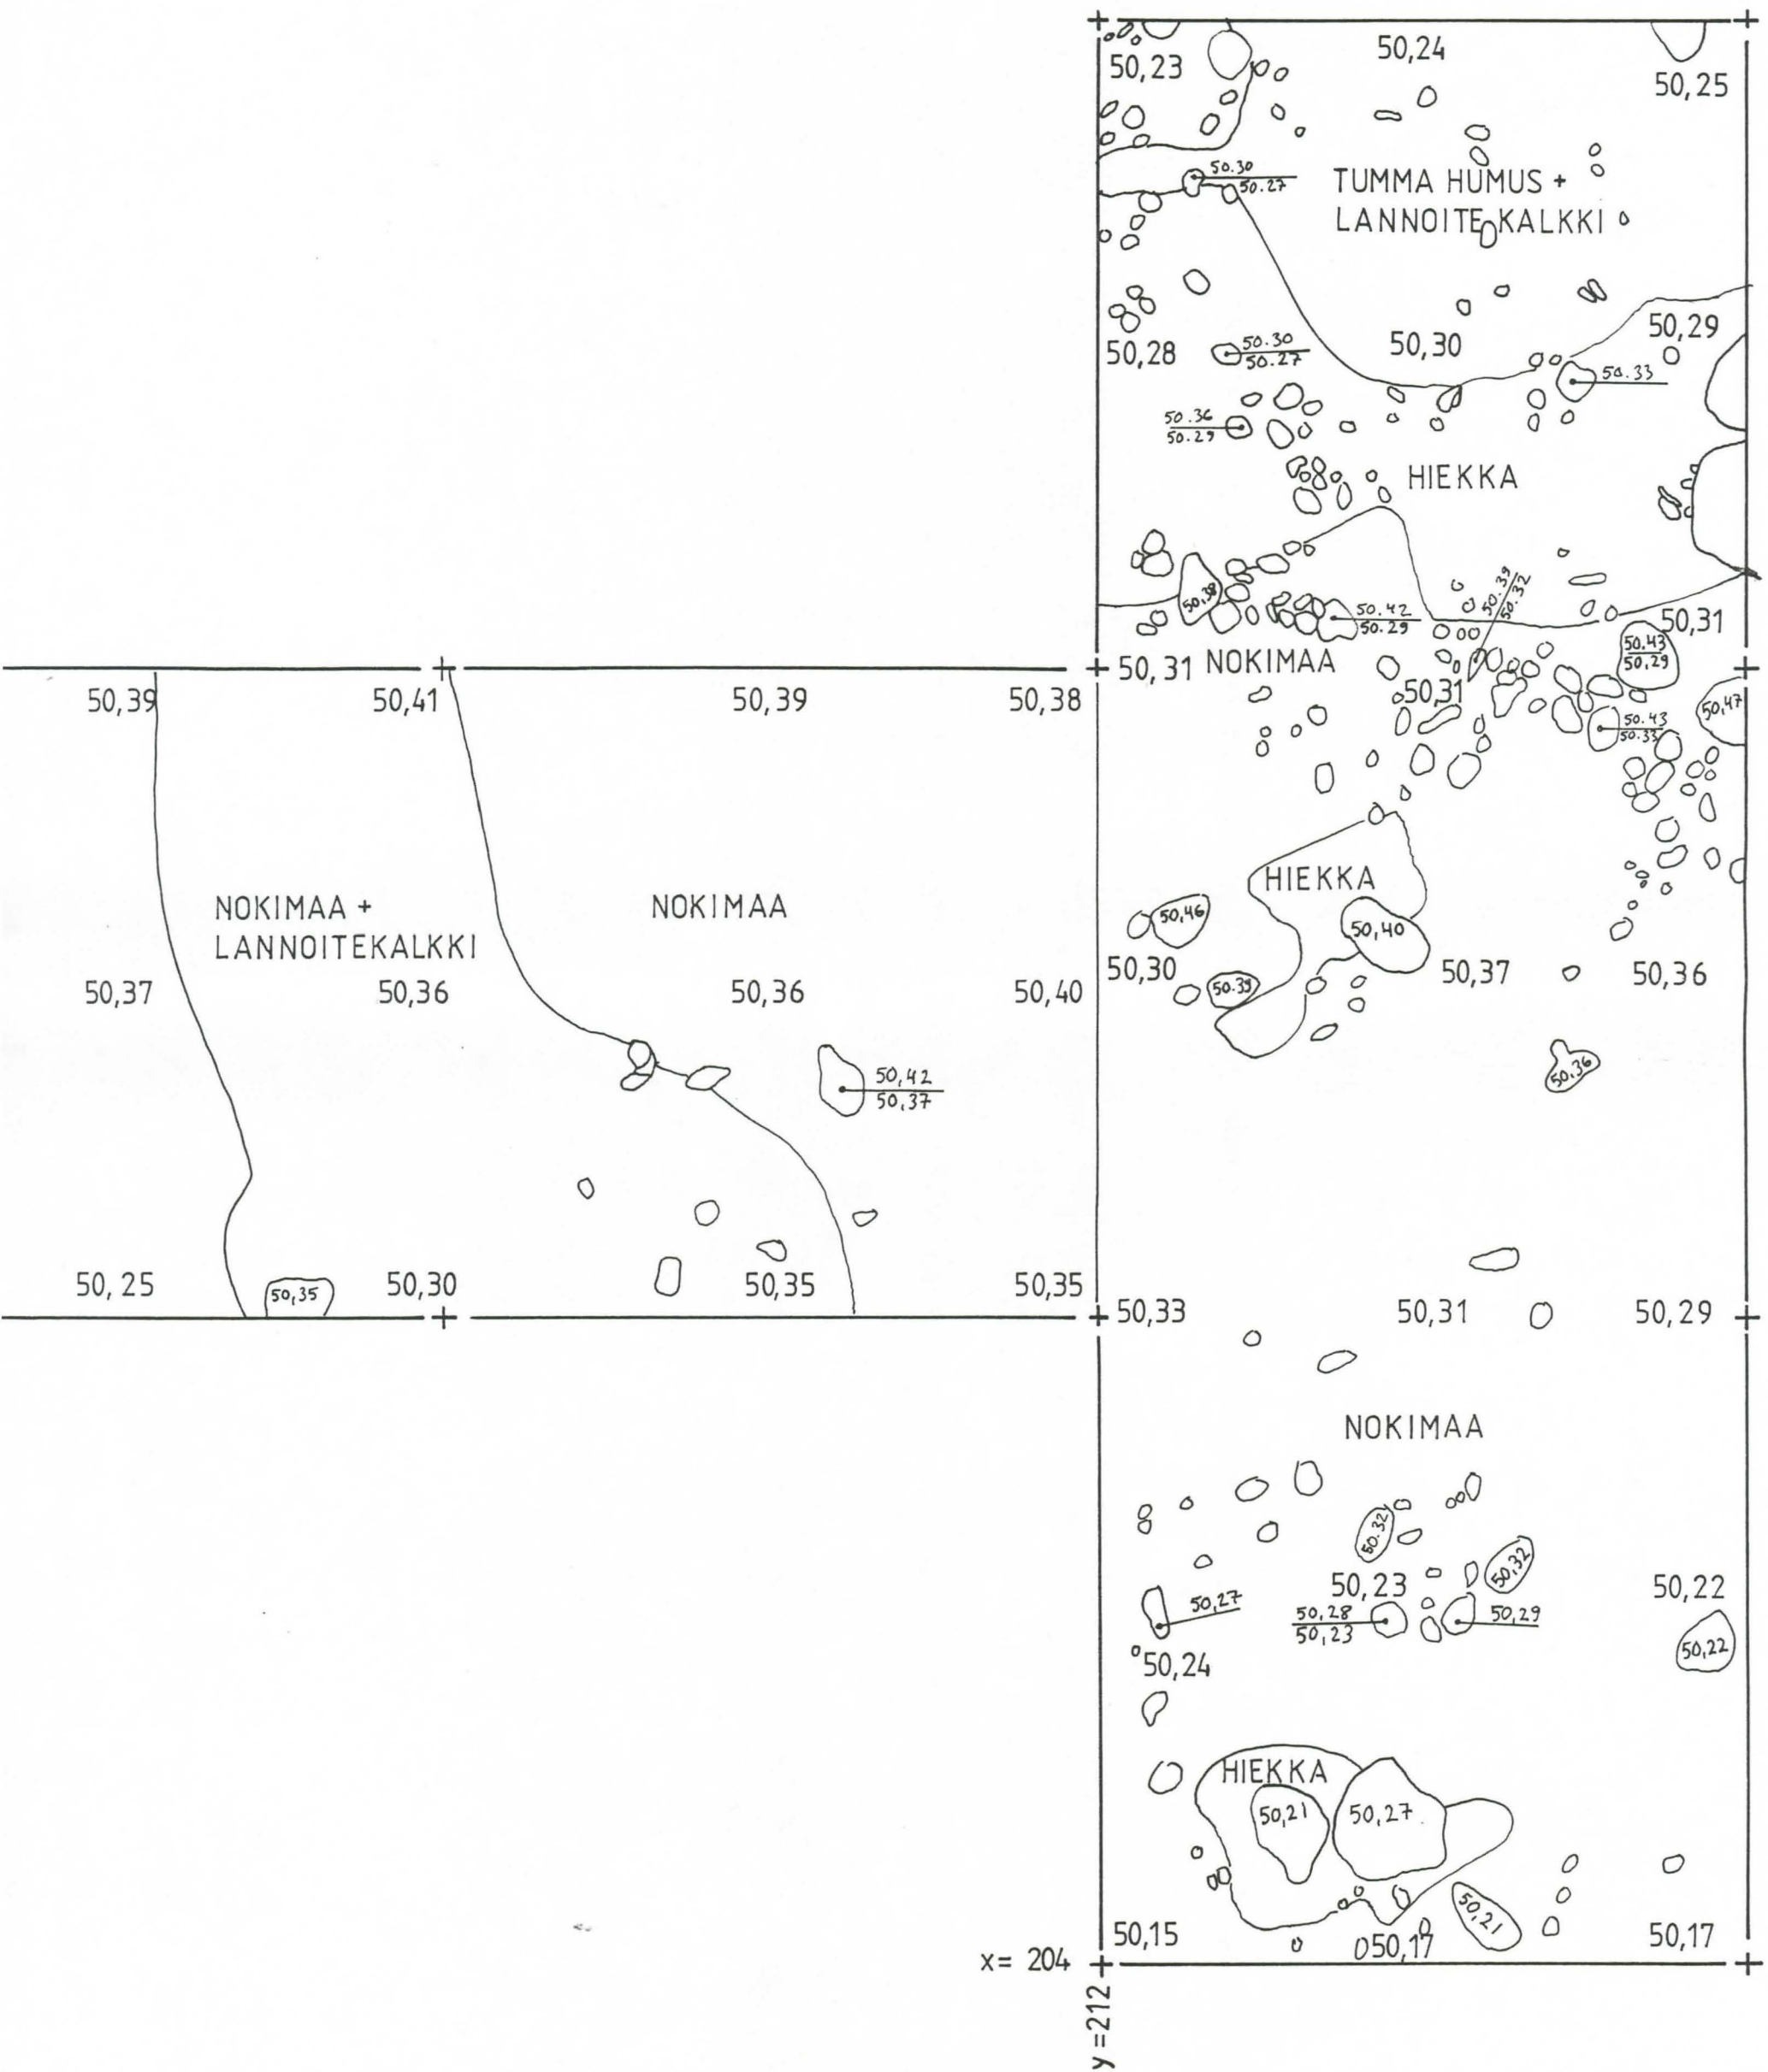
50,23
50,24
50,25
$\frac{50.30}{50.27}$
TUMMA HUMUS + LANNOITE KALKKI
50,28
$\frac{50.30}{50.27}$
50,30
50,29
50.33
$\frac{50.36}{50.29}$
HIEKKA
50,38
$\frac{50.42}{50.29}$
$\frac{50.39}{50.32}$
50,31
$\frac{50.43}{50.29}$
50,31 NOKIMAA
50,31
50,47
$\frac{50.43}{50.33}$
50,39
50,41
50,39
50,38
NOKIMAA + LANNOITEKALKKI
NOKIMAA
HIEKKA
50,46
50,40
50,37
50,36
50,30
50,33
50,37
50,36
50,36
50,40
$\frac{50,42}{50,37}$
50,36
50, 25
50,35
50,30
50,35
50,35
50,33
50,31
50,29
NOKIMAA
50.32
50,32
50,23
50,22
50,27
$\frac{50,28}{50,23}$
50,29
50,22
50,24
HIEKKA
50,21
50,27
50,21
50,15
50,17
50,17
x= 204
y =212